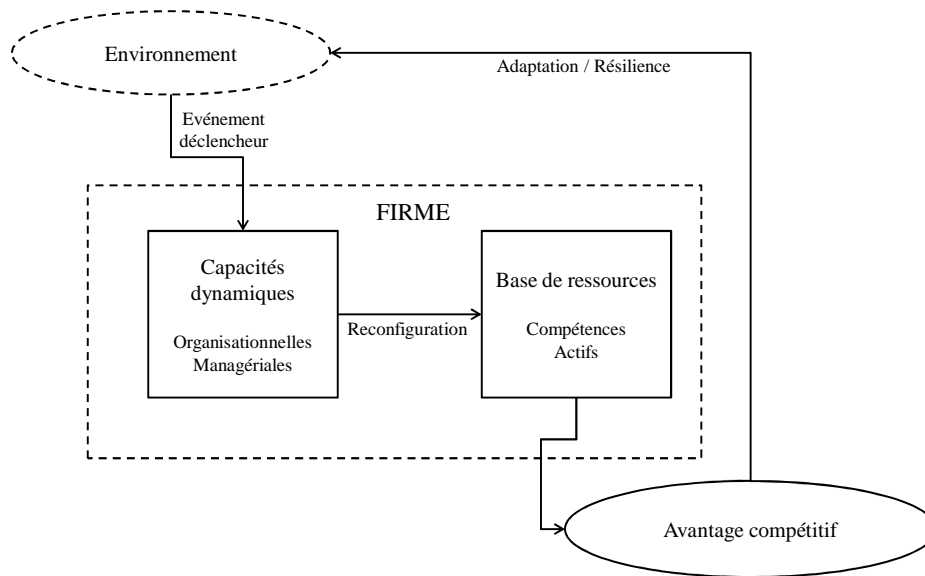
Environnement

Adaptation / Résilience

Evénement déclencheur

FIRME

Capacités dynamiques

Organisationnelles
Managériales

Reconfiguration

Base de ressources

Compétences
Actifs

Avantage compétitif